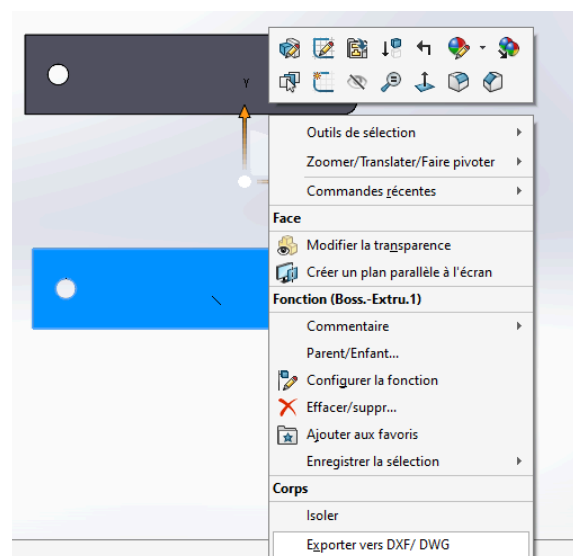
Y

Outils de sélection
Zoomer/Translater/Faire pivoter
Commandes récentes

Face
Modifier la transparence
Créer un plan parallèle à l'écran

Fonction (Boss.-Extru.1)
Commentaire
Parent/Enfant...
Configurer la fonction
Effacer/suppr...
Ajouter aux favoris
Enregistrer la sélection

Corps
Isoler
Exporter vers DXF/ DWG